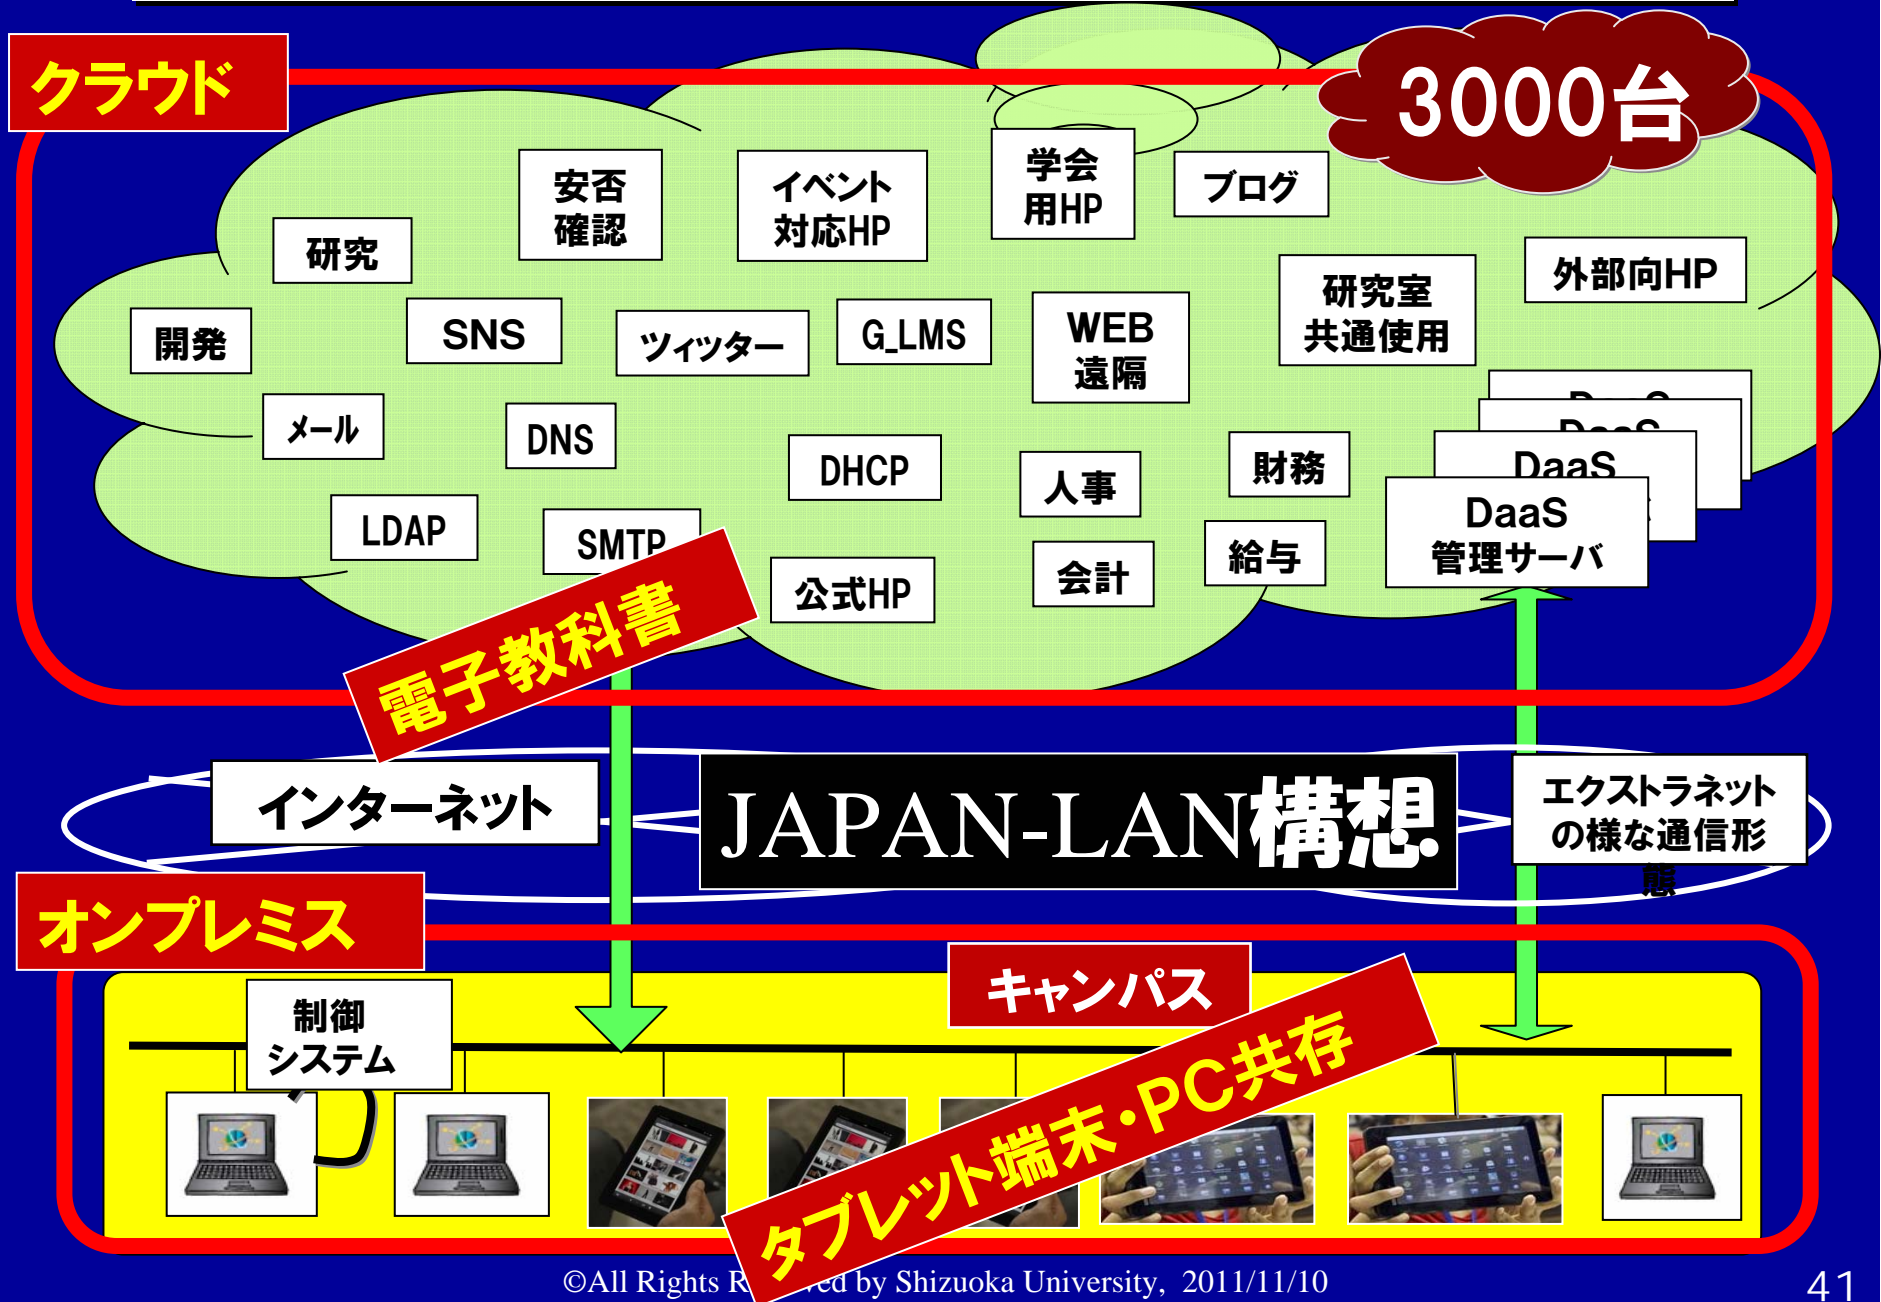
クラウド

3000台

安否確認

イベント対応HP

学会用HP

ブログ

研究

外部向HP

研究室共通使用

開発

SNS

ツィッター

G_LMS

WEB遠隔

メール

DNS

DHCP

人事

財務

DaaS

DaaS管理サーバ

LDAP

SMTP

公式HP

会計

給与

電子教科書

インターネット

JAPAN-LAN構想

エクストラネットの様な通信形態

オンプレミス

キャンパス

制御システム

タブレット端末・PC共存

©All Rights R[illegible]ed by Shizuoka University, 2011/11/10

41